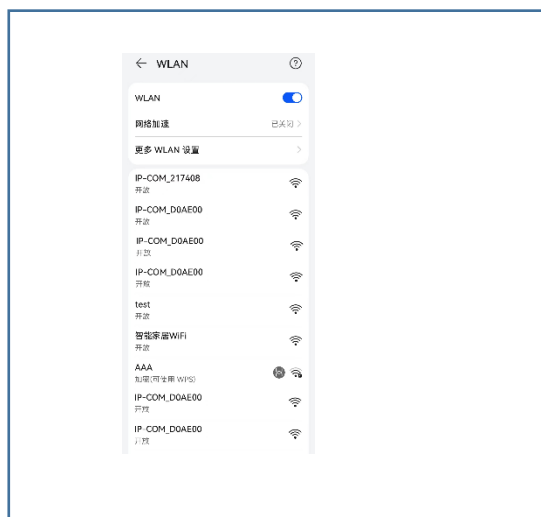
← WLAN

WLAN

网络加速 已关闭 >

更多 WLAN 设置 >

IP-COM_217408
开放

IP-COM_D0AE00
开放

IP-COM_D0AE00
开放

IP-COM_D0AE00
开放

test
开放

智能家居WiFi
开放

AAA
加密(可使用 WPS)

IP-COM_D0AE00
开放

IP-COM_D0AE00
开放